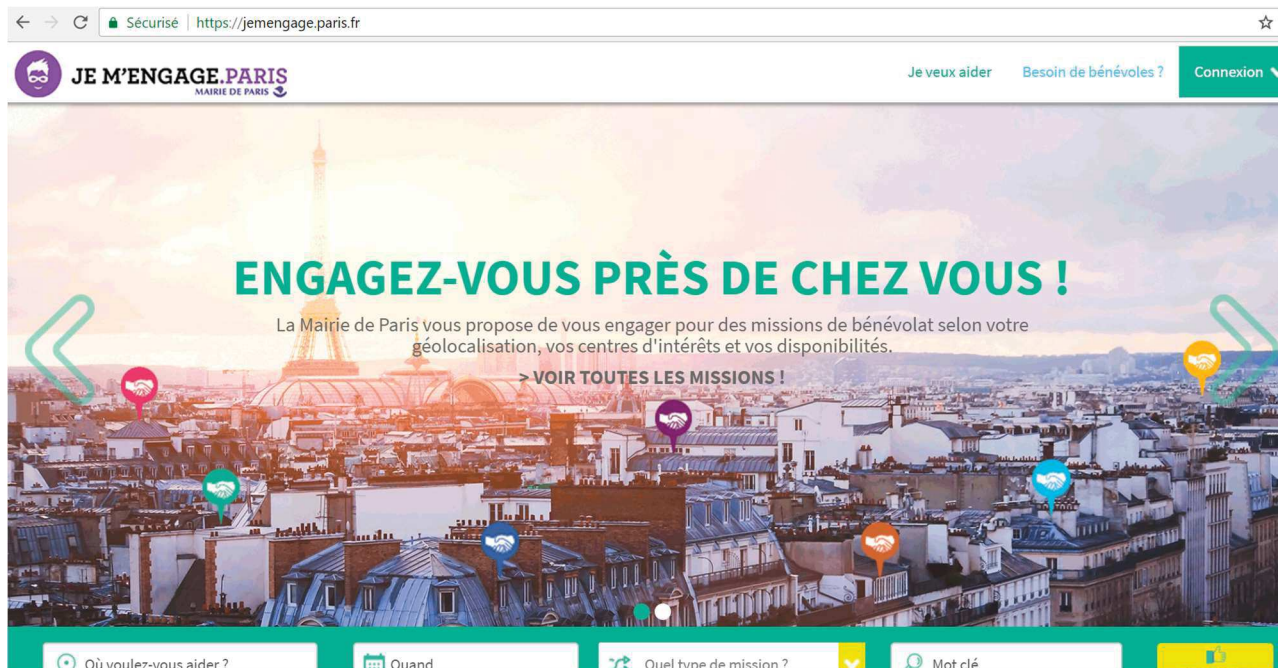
Sécurisé | https://jemengage.paris.fr

JE M'ENGAGE.PARIS
MAIRIE DE PARIS

Je veux aider
Besoin de bénévoles ?
Connexion

ENGAGEZ-VOUS PRÈS DE CHEZ VOUS !

La Mairie de Paris vous propose de vous engager pour des missions de bénévolat selon votre géolocalisation, vos centres d'intérêts et vos disponibilités.

> VOIR TOUTES LES MISSIONS !

Où voulez-vous aider ?
Quand
Quel type de mission ?
Mot clé